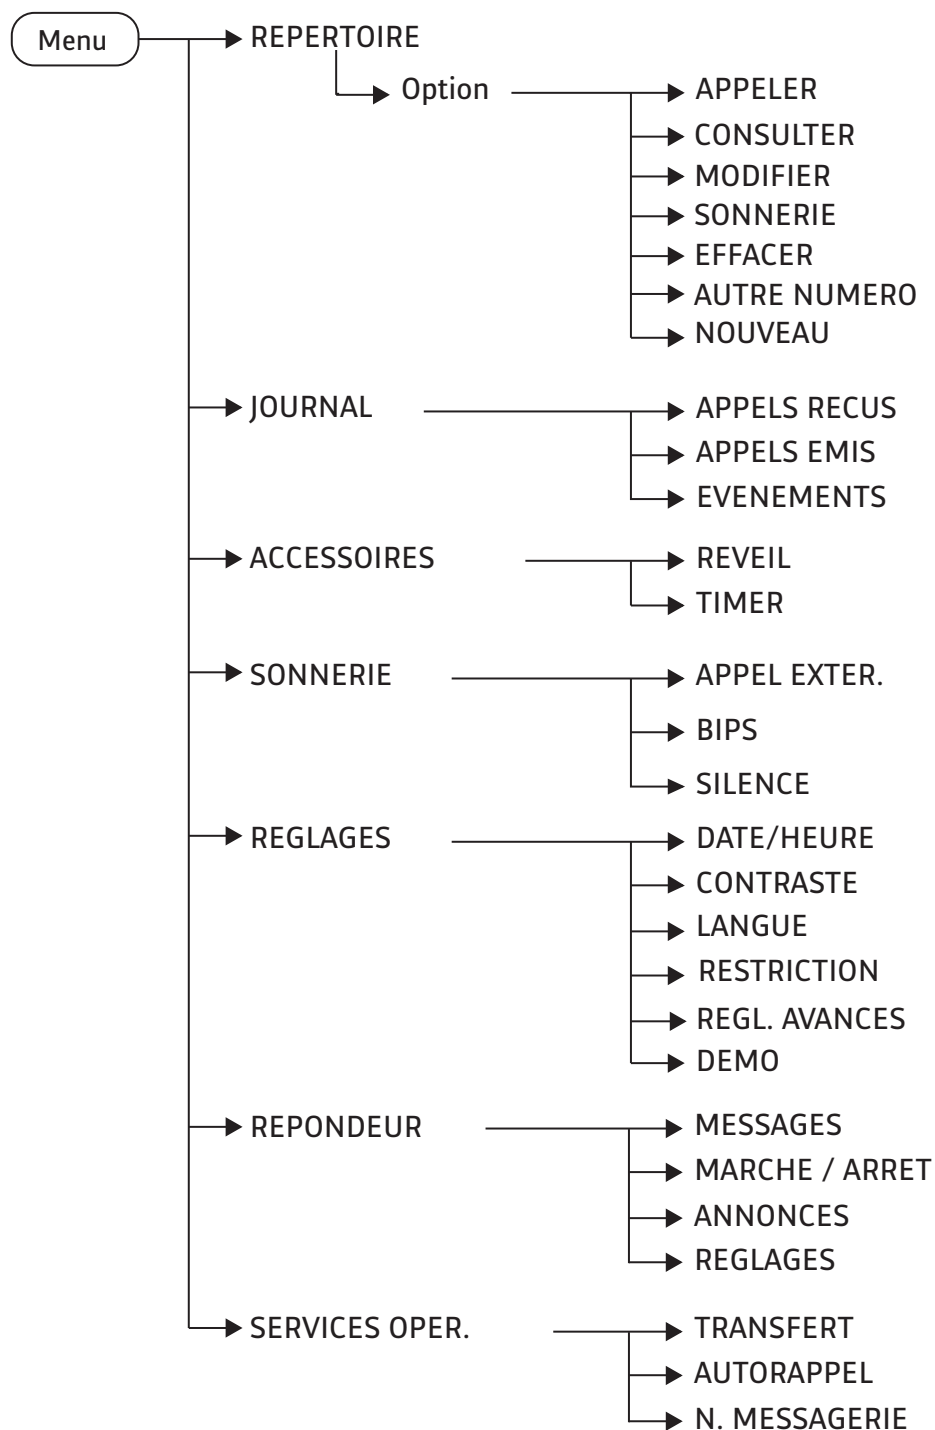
Menu

REPERTOIRE

Option

APPELER
CONSULTER
MODIFIER
SONNERIE
EFFACER
AUTRE NUMERO
NOUVEAU

JOURNAL

APPELS RECUS
APPELS EMIS
EVENEMENTS

ACCESSOIRES

REVEIL
TIMER

SONNERIE

APPEL EXTER.
BIPS
SILENCE

REGLAGES

DATE/HEURE
CONTRASTE
LANGUE
RESTRICTION
REGL. AVANCES
DEMO

REPONDEUR

MESSAGES
MARCHE / ARRET
ANNONCES
REGLAGES

SERVICES OPER.

TRANSFERT
AUTORAPPEL
N. MESSAGERIE